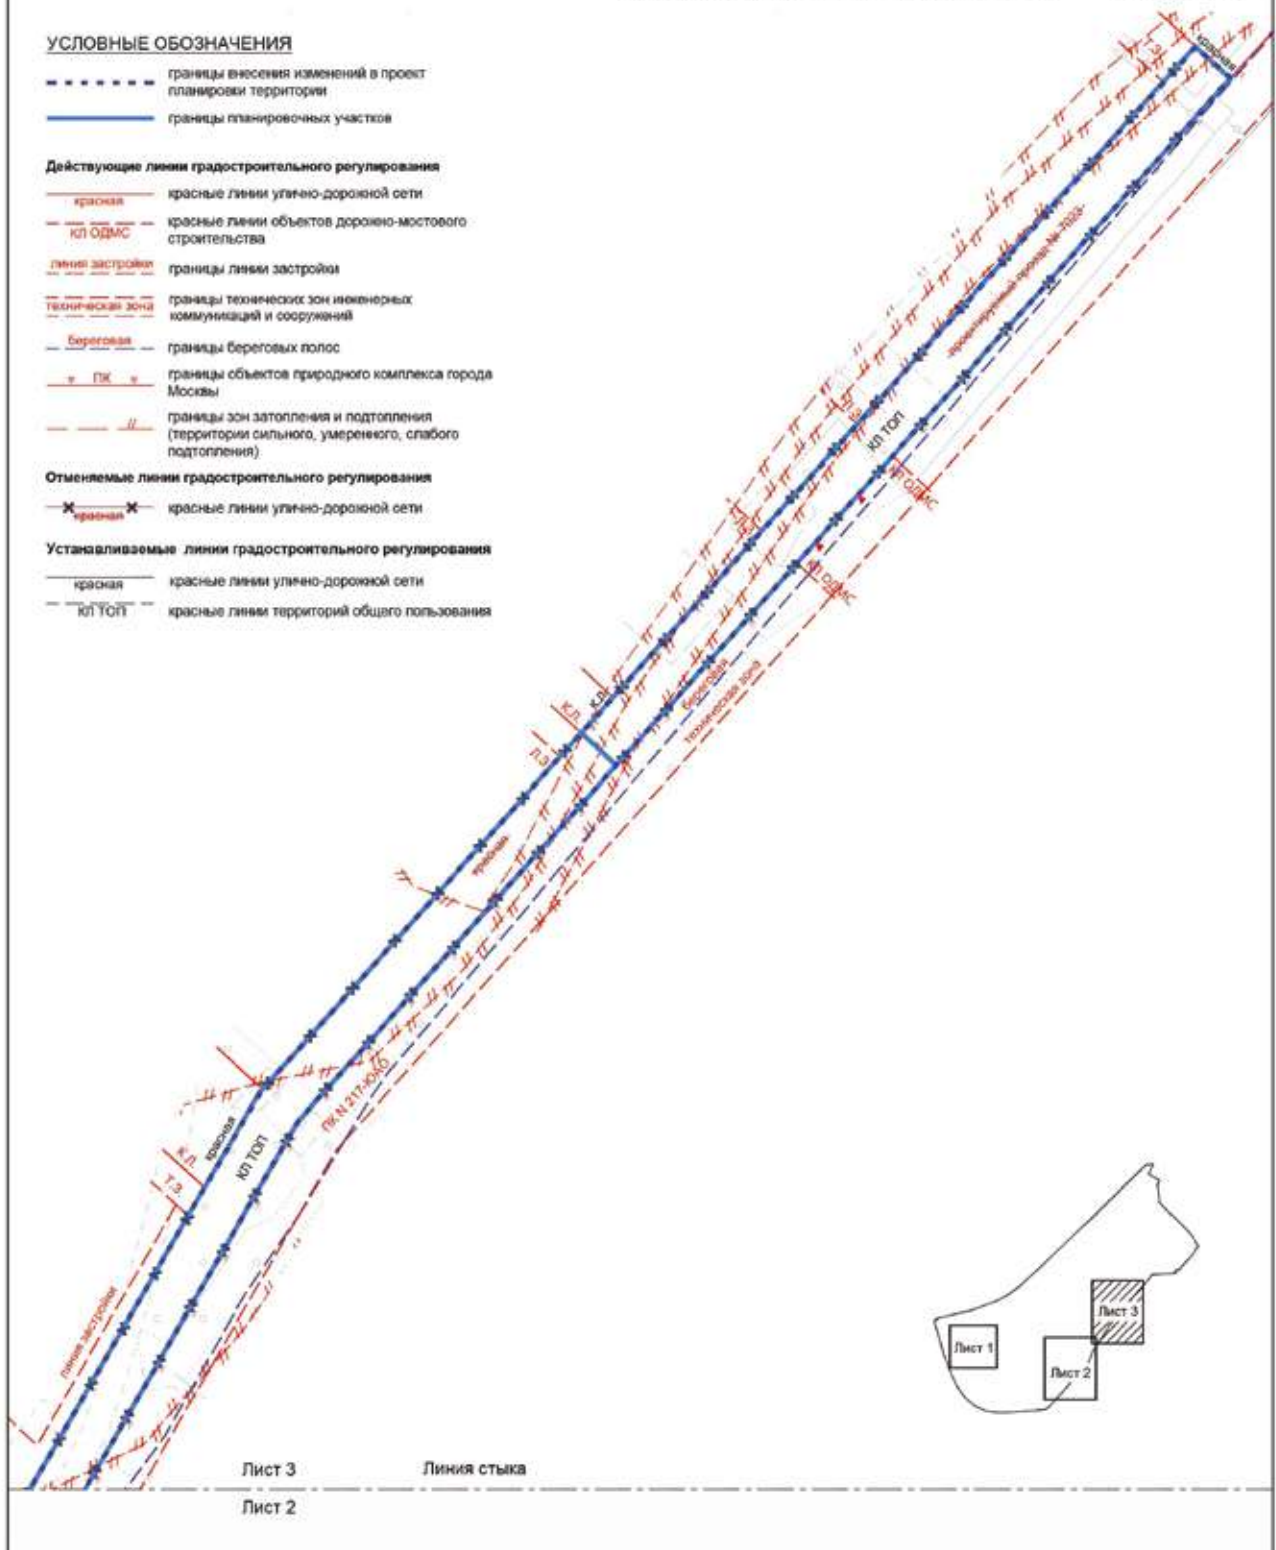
УСЛОВНЫЕ ОБОЗНАЧЕНИЯ

границы внесения изменений в проект планировки территории

границы планировочных участков

Действующие линии градостроительного регулирования

красная — красные линии улично-дорожной сети

КЛ ОДМС — красные линии объектов дорожно-мостового строительства

линия застройки — границы линии застройки

техническая зона — границы технических зон инженерных коммуникаций и сооружений

береговая — границы береговых полос

ПК — границы объектов природного комплекса города Москвы

// — границы зон затопления и подтопления (территории сильного, умеренного, слабого подтопления)

Отменяемые линии градостроительного регулирования

красная — красные линии улично-дорожной сети

Устанавливаемые линии градостроительного регулирования

красная — красные линии улично-дорожной сети

КЛ ТОП — красные линии территорий общего пользования

красная

КЛ ТОП

КЛ ОДМС

КЛ ОДМС

проектируемый проезд № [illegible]

береговая

техническая зона

КЛ

красная

ПК N 217-ЮАО

КЛ

красная

КЛ ТОП

линия застройки

Лист 1

Лист 2

Лист 3

Лист 3

Линия стыка

Лист 2